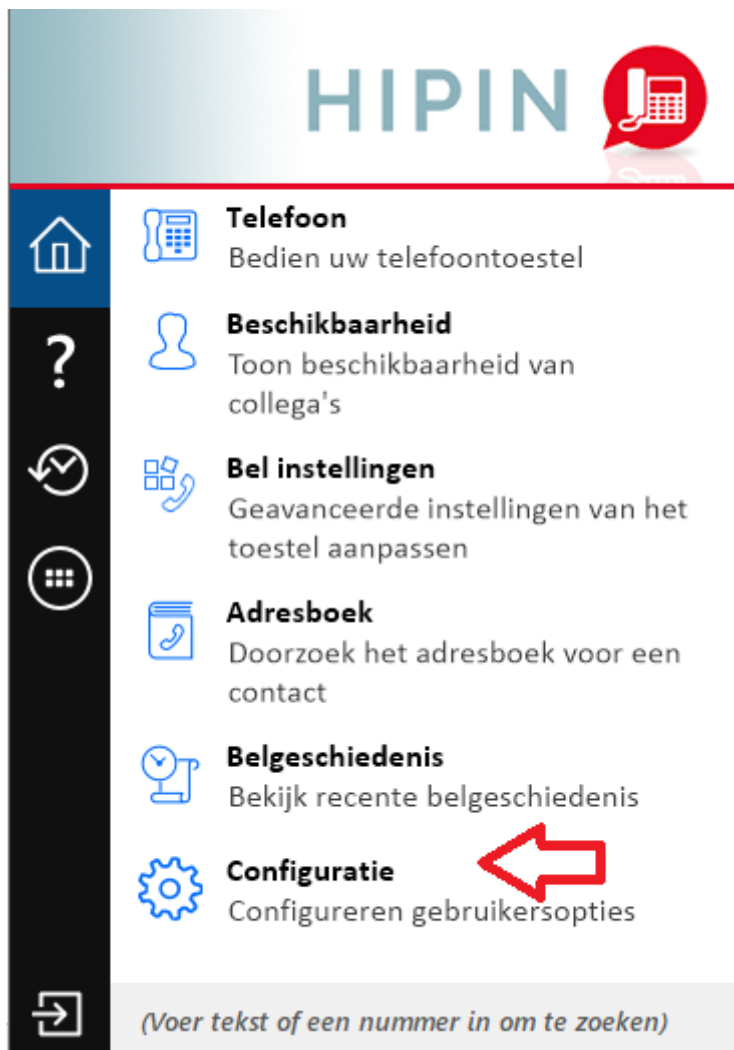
HIPIN

?

Telefoon
Bedien uw telefoontoestel

Beschikbaarheid
Toon beschikbaarheid van collega's

Bel instellingen
Geavanceerde instellingen van het toestel aanpassen

Adresboek
Doorzoek het adresboek voor een contact

Belgeschiedenis
Bekijk recente belgeschiedenis

Configuratie
Configureren gebruikersopties

(Voer tekst of een nummer in om te zoeken)